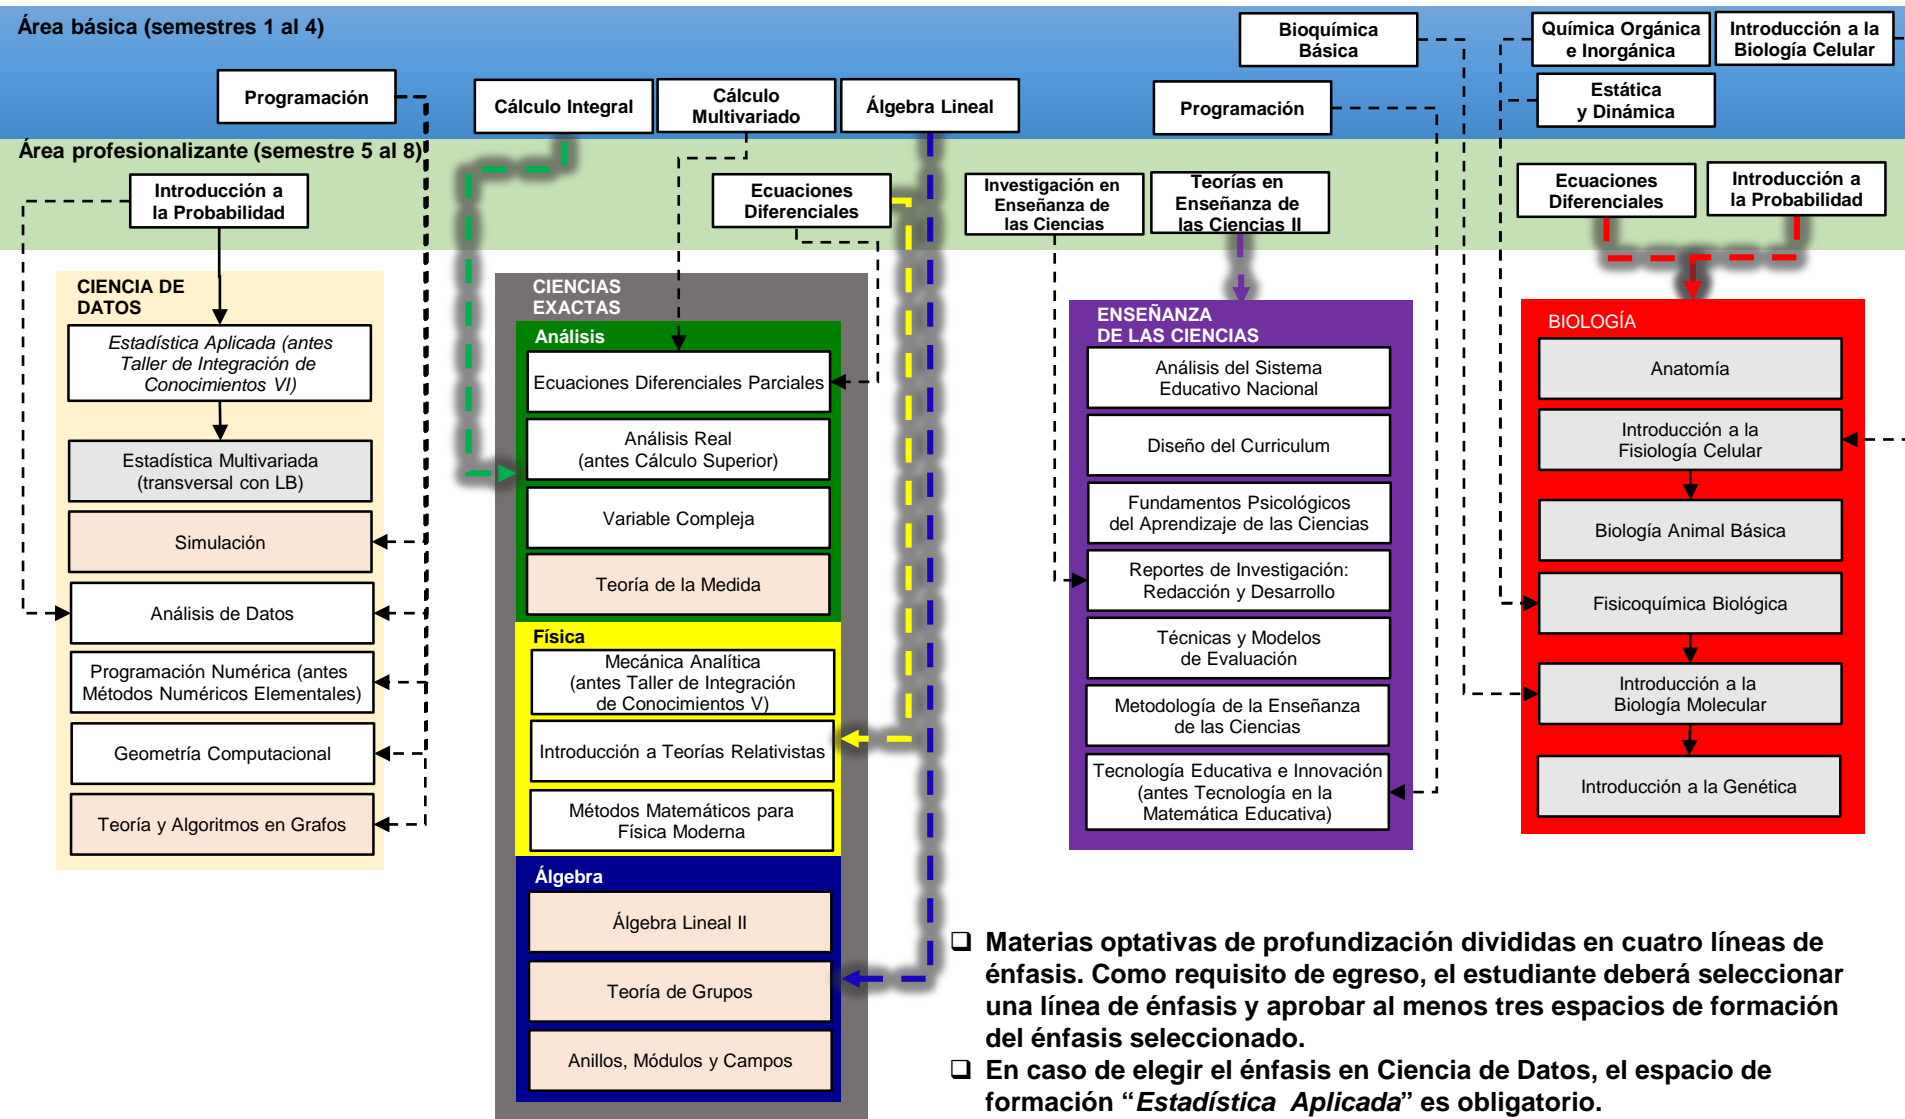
Área básica (semestres 1 al 4)

Programación

Cálculo Integral

Cálculo Multivariado

Álgebra Lineal

Bioquímica Básica

Programación

Química Orgánica e Inorgánica

Introducción a la Biología Celular

Estática y Dinámica

Área profesionalizante (semestre 5 al 8)

Introducción a la Probabilidad

Ecuaciones Diferenciales

Investigación en Enseñanza de las Ciencias

Teorías en Enseñanza de las Ciencias II

Ecuaciones Diferenciales

Introducción a la Probabilidad

CIENCIA DE DATOS

Estadística Aplicada (antes Taller de Integración de Conocimientos VI)

Estadística Multivariada (transversal con LB)

Simulación

Análisis de Datos

Programación Numérica (antes Métodos Numéricos Elementales)

Geometría Computacional

Teoría y Algoritmos en Grafos

CIENCIAS EXACTAS

Análisis

Ecuaciones Diferenciales Parciales

Análisis Real (antes Cálculo Superior)

Variable Compleja

Teoría de la Medida

Física

Mecánica Analítica (antes Taller de Integración de Conocimientos V)

Introducción a Teorías Relativistas

Métodos Matemáticos para Física Moderna

Álgebra

Álgebra Lineal II

Teoría de Grupos

Anillos, Módulos y Campos

ENSEÑANZA DE LAS CIENCIAS

Análisis del Sistema Educativo Nacional

Diseño del Curriculum

Fundamentos Psicológicos del Aprendizaje de las Ciencias

Reportes de Investigación: Redacción y Desarrollo

Técnicas y Modelos de Evaluación

Metodología de la Enseñanza de las Ciencias

Tecnología Educativa e Innovación (antes Tecnología en la Matemática Educativa)

BIOLOGÍA

Anatomía

Introducción a la Fisiología Celular

Biología Animal Básica

Fisicoquímica Biológica

Introducción a la Biología Molecular

Introducción a la Genética

❑ Materias optativas de profundización divididas en cuatro líneas de énfasis. Como requisito de egreso, el estudiante deberá seleccionar una línea de énfasis y aprobar al menos tres espacios de formación del énfasis seleccionado.

❑ En caso de elegir el énfasis en Ciencia de Datos, el espacio de formación "*Estadística Aplicada*" es obligatorio.